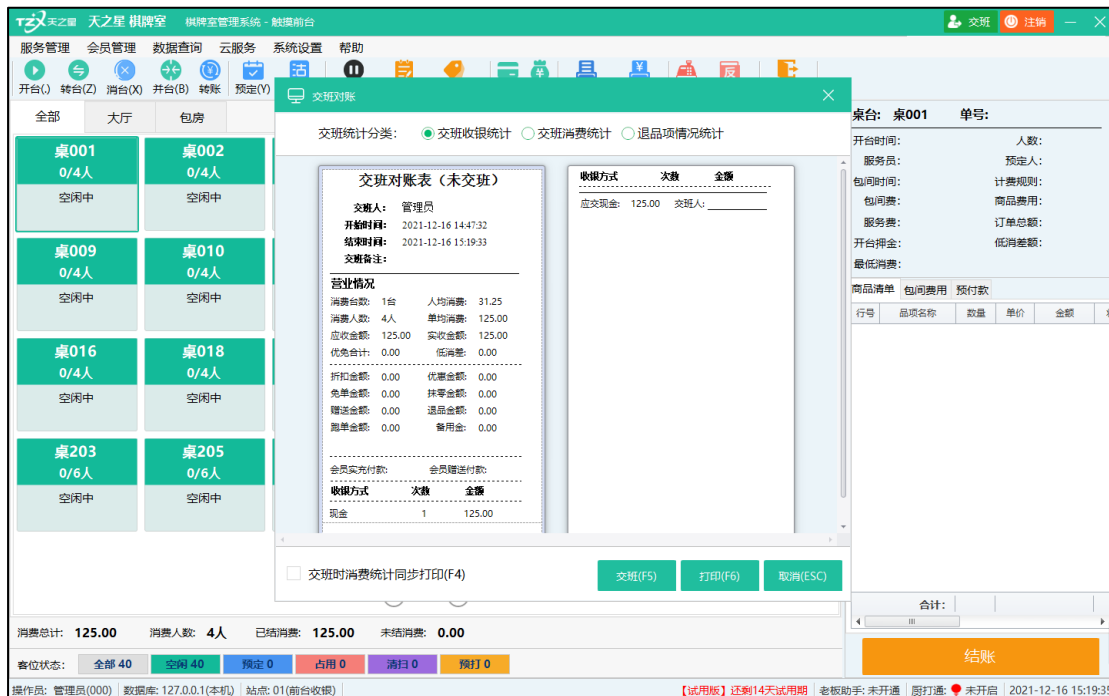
TZX天之星 天之星 棋牌室 棋牌室管理系统 - 触摸前台
交班 注销

服务管理 会员管理 数据查询 云服务 系统设置 帮助

开台(.) 转台(Z) 消台(X) 并台(B) 转账 预定(Y)

全部 大厅 包房

桌001 0/4人 空闲中
桌002 0/4人 空闲中
桌009 0/4人 空闲中
桌010 0/4人 空闲中
桌016 0/4人 空闲中
桌018 0/4人 空闲中
桌203 0/6人 空闲中
桌205 0/6人 空闲中

交班对账

交班统计分类: 交班收银统计 交班消费统计 退品项情况统计

交班对账表（未交班）

交班人: 管理员
开始时间: 2021-12-16 14:47:32
结束时间: 2021-12-16 15:19:33
交班备注:

营业情况
消费台数: 1台 人均消费: 31.25
消费人数: 4人 单均消费: 125.00
应收金额: 125.00 实收金额: 125.00
优免合计: 0.00 低消差: 0.00

折扣金额: 0.00 优惠金额: 0.00
免单金额: 0.00 抹零金额: 0.00
赠送金额: 0.00 退品金额: 0.00
跑单金额: 0.00 备用金: 0.00

会员实充付款: 会员赠送付款:

| 收银方式 | 次数 | 金额 |
|---|---|---|
| 现金 | 1 | 125.00 |

| 收银方式 | 次数 | 金额 |
|---|---|---|

应交现金: 125.00 交班人: ____________

交班时消费统计同步打印(F4)

交班(F5) 打印(F6) 取消(ESC)

桌台: 桌001 单号:
开台时间: 人数:
服务员: 预定人:
包间时间: 计费规则:
包间费: 商品费用:
服务费: 订单总额:
开台押金: 低消差额:
最低消费:

商品清单 包间费用 预付款

| 行号 | 品项名称 | 数量 | 单价 | 金额 |
|---|---|---|---|---|

合计:

结账

消费总计: 125.00 消费人数: 4人 已结消费: 125.00 未结消费: 0.00

客位状态: 全部 40 空闲 40 预定 0 占用 0 清扫 0 预打 0

操作员: 管理员(000) | 数据库: 127.0.0.1(本机) | 站点: 01(前台收银) | 【试用版】还剩14天试用期 | 老板助手: 未开通 | 厨打通: 未开启 | 2021-12-16 15:19:33